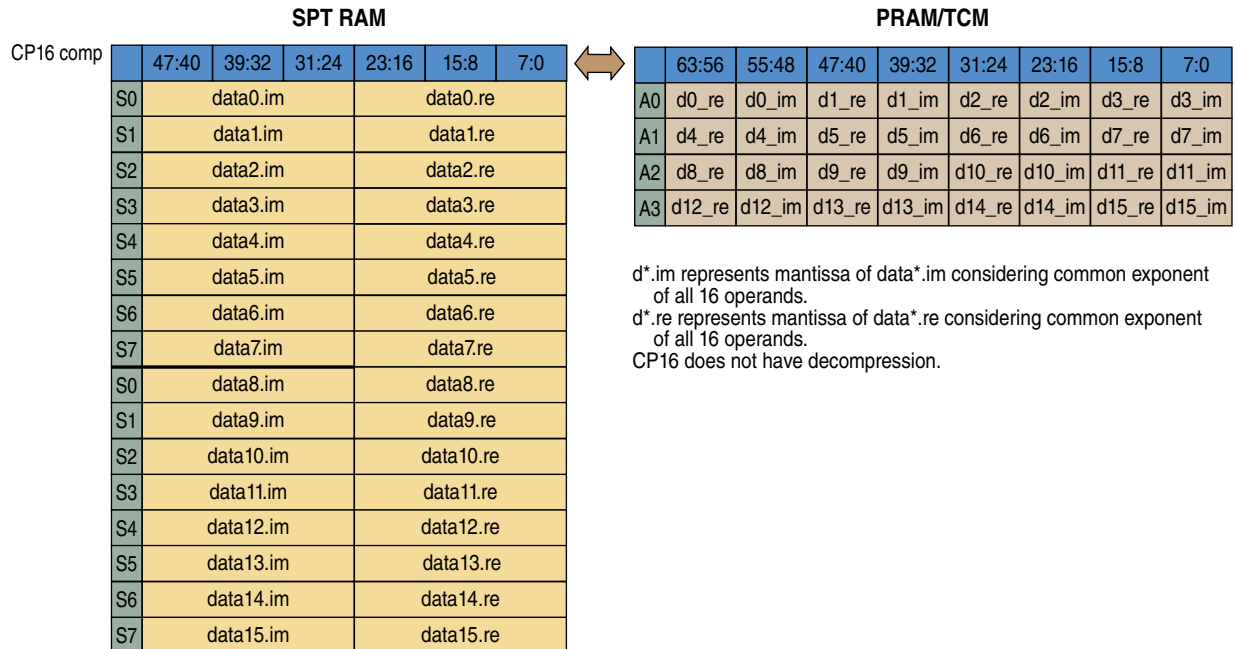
SPT RAM

CP16 comp

| | 47:40 | 39:32 | 31:24 | 23:16 | 15:8 | 7:0 |
|---|---|---|---|---|---|---|
| S0 | data0.im | | | data0.re | | |
| S1 | data1.im | | | data1.re | | |
| S2 | data2.im | | | data2.re | | |
| S3 | data3.im | | | data3.re | | |
| S4 | data4.im | | | data4.re | | |
| S5 | data5.im | | | data5.re | | |
| S6 | data6.im | | | data6.re | | |
| S7 | data7.im | | | data7.re | | |
| S0 | data8.im | | | data8.re | | |
| S1 | data9.im | | | data9.re | | |
| S2 | data10.im | | | data10.re | | |
| S3 | data11.im | | | data11.re | | |
| S4 | data12.im | | | data12.re | | |
| S5 | data13.im | | | data13.re | | |
| S6 | data14.im | | | data14.re | | |
| S7 | data15.im | | | data15.re | | |

PRAM/TCM

| | 63:56 | 55:48 | 47:40 | 39:32 | 31:24 | 23:16 | 15:8 | 7:0 |
|---|---|---|---|---|---|---|---|---|
| A0 | d0_re | d0_im | d1_re | d1_im | d2_re | d2_im | d3_re | d3_im |
| A1 | d4_re | d4_im | d5_re | d5_im | d6_re | d6_im | d7_re | d7_im |
| A2 | d8_re | d8_im | d9_re | d9_im | d10_re | d10_im | d11_re | d11_im |
| A3 | d12_re | d12_im | d13_re | d13_im | d14_re | d14_im | d15_re | d15_im |

d*.im represents mantissa of data*.im considering common exponent of all 16 operands.
d*.re represents mantissa of data*.re considering common exponent of all 16 operands.
CP16 does not have decompression.